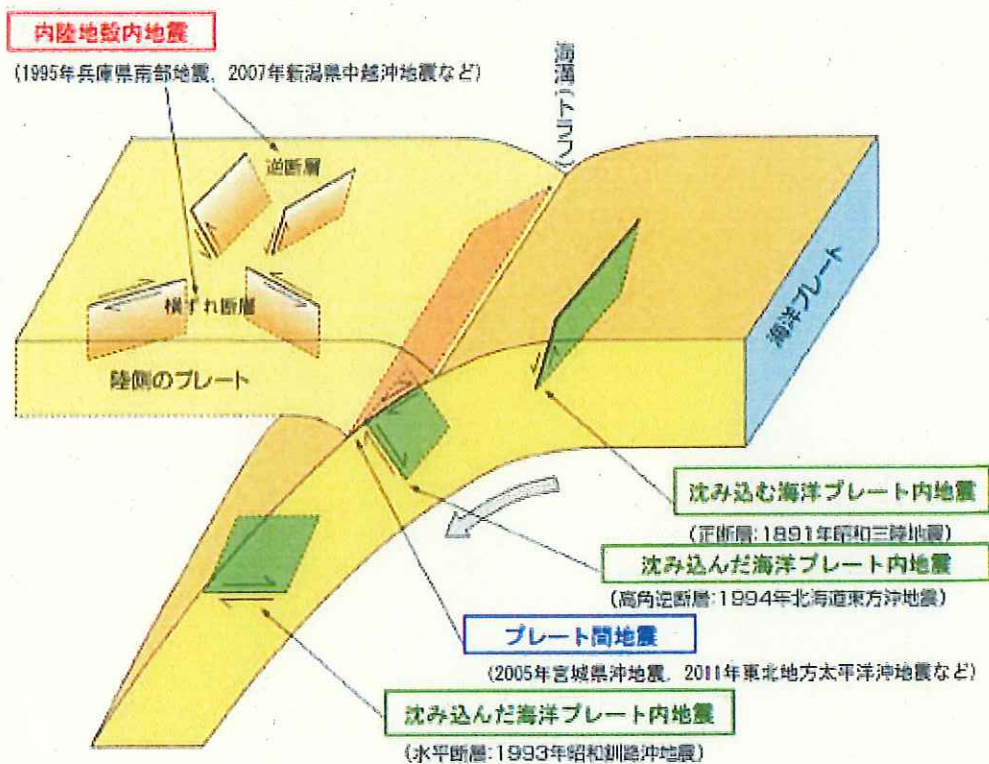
内陸地殻内地震

(1995年兵庫県南部地震、2007年新潟県中越沖地震など)

海溝(トラフ)

逆断層

横ずれ断層

陸側のプレート

海洋プレート

沈み込む海洋プレート内地震

(正断層:1891年昭和三陸地震)

沈み込んだ海洋プレート内地震

(高角逆断層:1994年北海道東方沖地震)

プレート間地震

(2005年宮城県沖地震、2011年東北地方太平洋沖地震など)

沈み込んだ海洋プレート内地震

(水平断層:1993年昭和釧路沖地震)